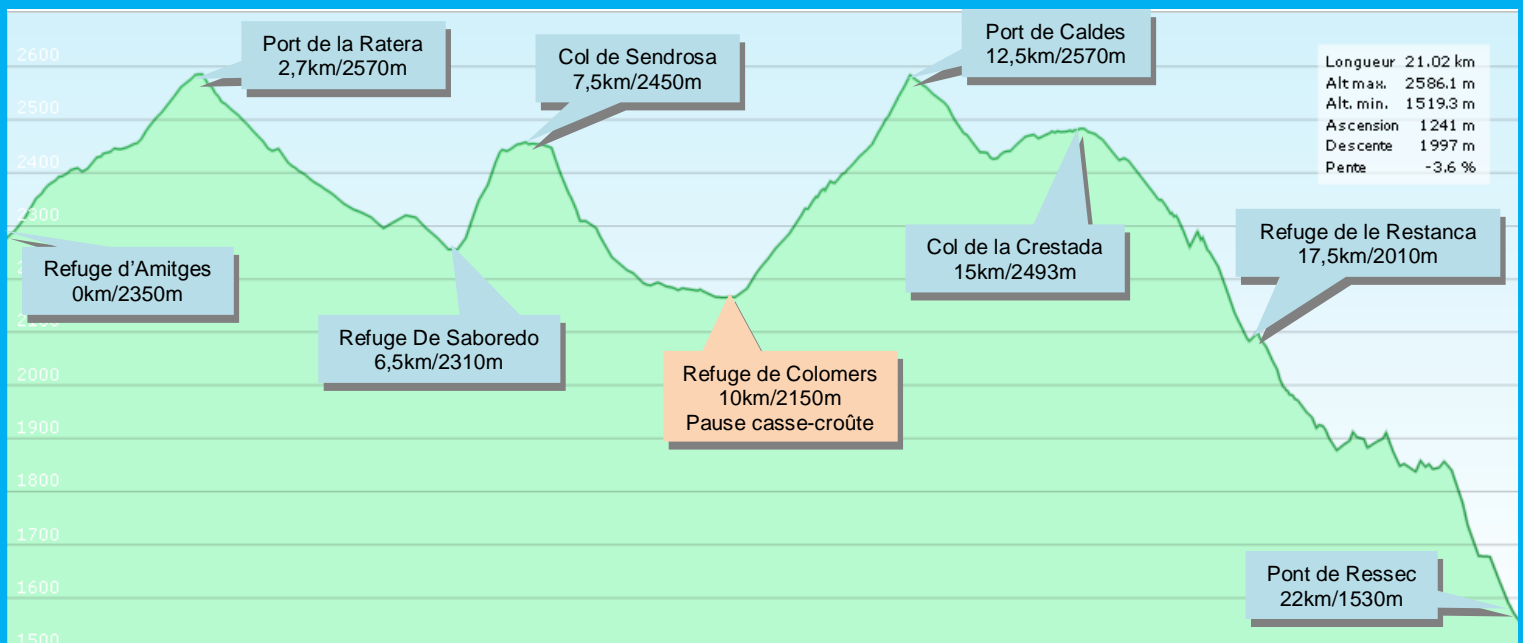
2600
2500
2400
2300
2100
2000
1900
1800
1700
1600
1500

Port de la Ratera
2,7km/2570m

Col de Sendrosa
7,5km/2450m

Port de Caldes
12,5km/2570m

| | |
|---|---|
| Longueur | 21.02 km |
| Alt max. | 2586.1 m |
| Alt. min. | 1519.3 m |
| Ascension | 1241 m |
| Descente | 1997 m |
| Pente | -3.6 % |

Refuge d'Amitges
0km/2350m

Col de la Crestada
15km/2493m

Refuge de le Restanca
17,5km/2010m

Refuge De Saboredo
6,5km/2310m

Refuge de Colomers
10km/2150m
Pause casse-croûte

Pont de Ressec
22km/1530m